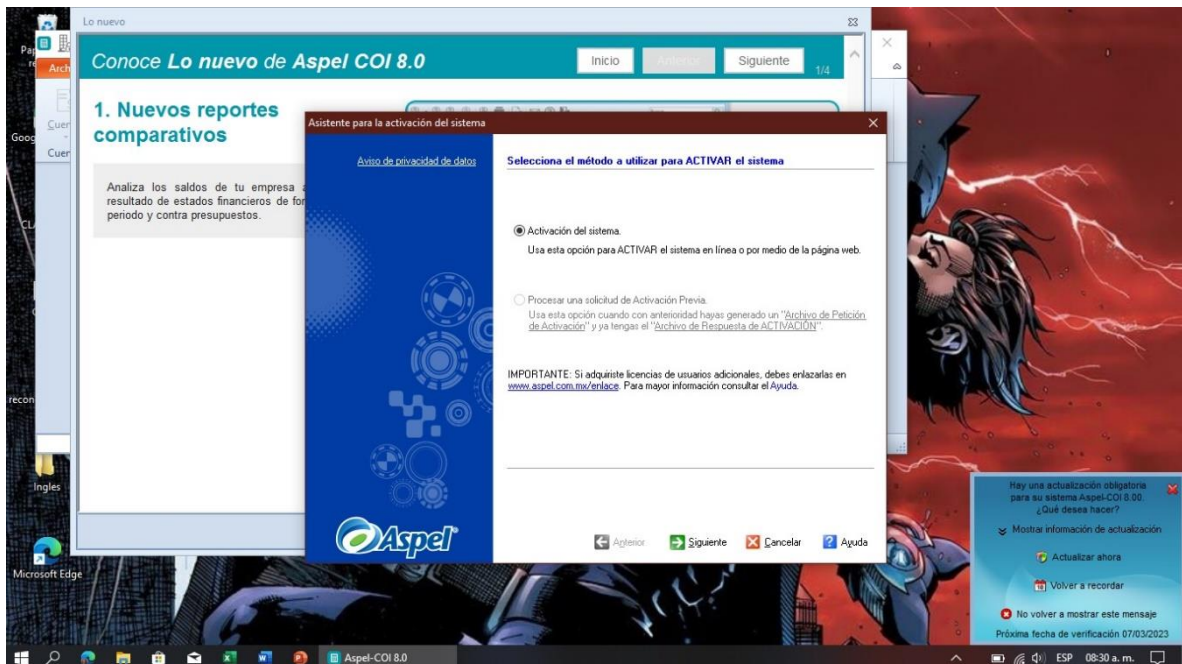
Lo nuevo

Conoce Lo nuevo de Aspel COI 8.0

Inicio Anterior Siguiente 1/4

1. Nuevos reportes comparativos

Analiza los saldos de tu empresa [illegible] resultado de estados financieros de for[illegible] periodo y contra presupuestos.

Asistente para la activación del sistema

Aviso de privacidad de datos

Selecciona el método a utilizar para ACTIVAR el sistema

Activación del sistema.
Usa esta opción para ACTIVAR el sistema en línea o por medio de la página web.

Procesar una solicitud de Activación Previa.
Usa esta opción cuando con anterioridad hayas generado un "Archivo de Petición de Activación" y ya tengas el "Archivo de Respuesta de ACTIVACIÓN".

IMPORTANTE: Si adquiriste licencias de usuarios adicionales, debes enlazarlas en www.aspel.com.mx/enlace. Para mayor información consultar el Ayuda.

Aspel

Anterior Siguiente Cancelar Ayuda

Hay una actualización obligatoria para su sistema Aspel-COI 8.00. ¿Qué desea hacer?

Mostrar información de actualización

Actualizar ahora

Volver a recordar

No volver a mostrar este mensaje

Próxima fecha de verificación 07/03/2023

Ingles

Microsoft Edge

Aspel-COI 8.0

ESP 08:30 a. m.